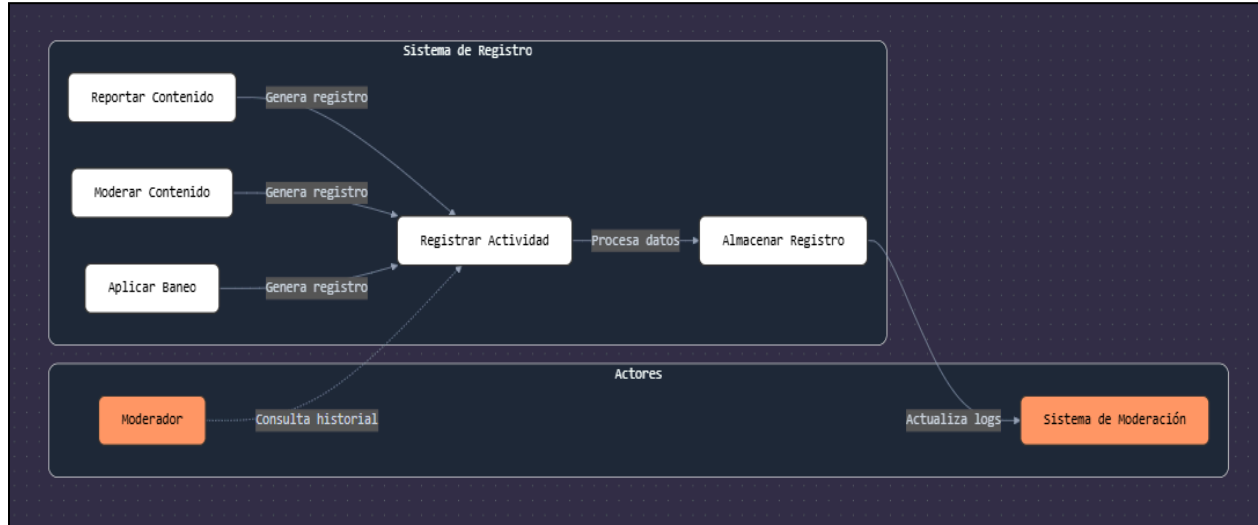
Sistema de Registro

Reportar Contenido

Genera registro

Moderar Contenido

Genera registro

Aplicar Baneo

Genera registro

Registrar Actividad

Procesa datos

Almacenar Registro

Actores

Moderador

Consulta historial

Actualiza logs

Sistema de Moderación